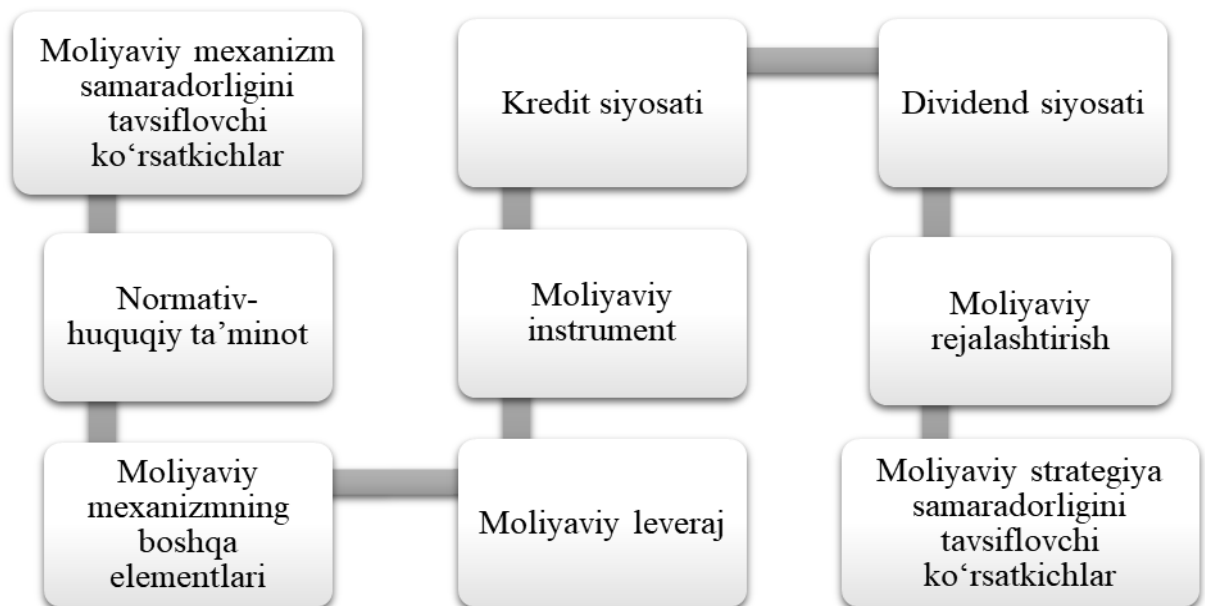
Moliyaviy mexanizm samaradorligini tavsiflovchi ko‘rsatkichlar

Normativ-huquqiy ta’minot

Moliyaviy mexanizmning boshqa elementlari

Moliyaviy leveraj

Moliyaviy instrument

Kredit siyosati

Dividend siyosati

Moliyaviy rejalashtirish

Moliyaviy strategiya samaradorligini tavsiflovchi ko‘rsatkichlar